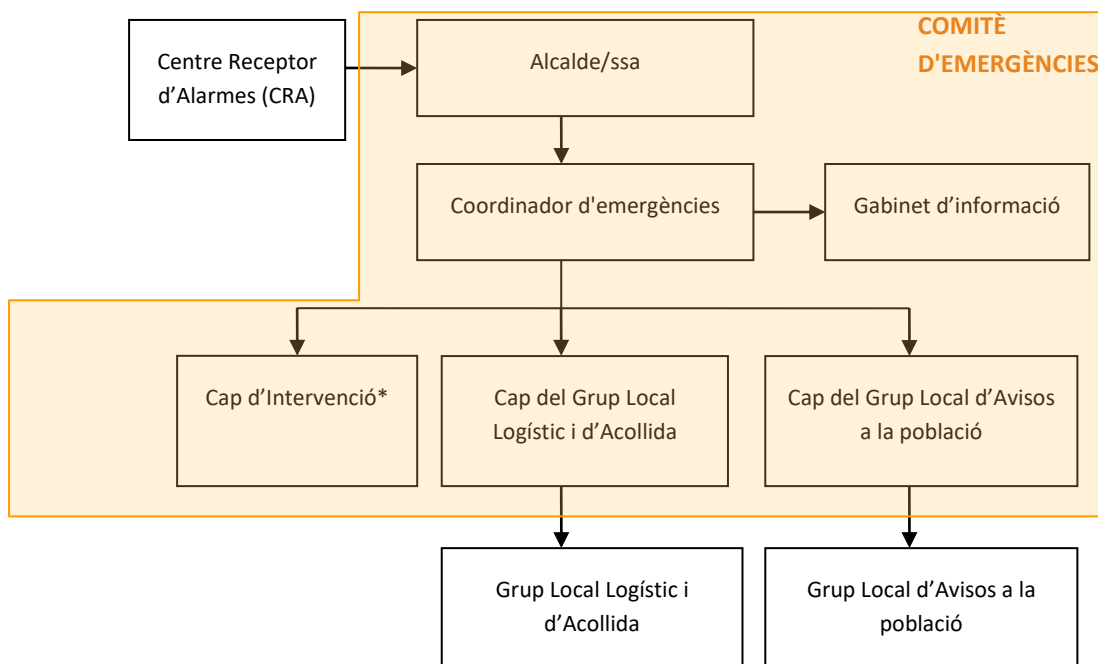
COMITÈ D'EMERGÈNCIES

Centre Receptor d'Alarmes (CRA)

Alcalde/ssa

Coordinador d'emergències

Gabinet d'informació

Cap d'Intervenció*

Cap del Grup Local Logístic i d'Acollida

Cap del Grup Local d'Avisos a la població

Grup Local Logístic i d'Acollida

Grup Local d'Avisos a la població